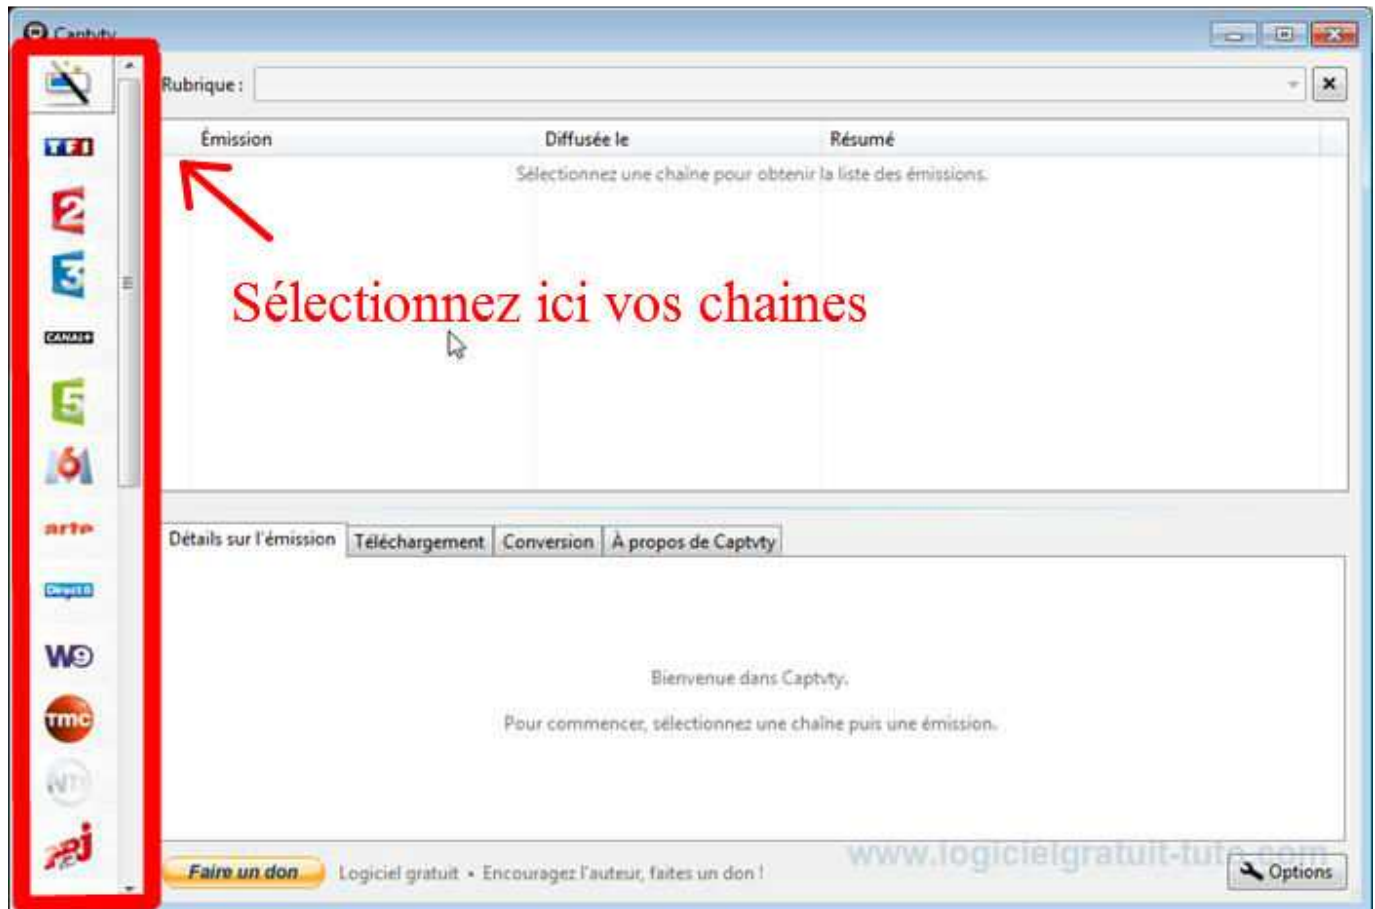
Captvty

Rubrique :

| Émission | Diffusée le | Résumé |
|---|---|---|
| Sélectionnez une chaîne pour obtenir la liste des émissions. | | |

Sélectionnez ici vos chaines

TF1
2
3
CANAL+
5
6
arte
Direct 8
W9
tmc
NT1
NRJ 12

Détails sur l'émission | Téléchargement | Conversion | À propos de Captvty

Bienvenue dans Captvty.

Pour commencer, sélectionnez une chaîne puis une émission.

Faire un don   Logiciel gratuit • Encouragez l'auteur, faites un don !

www.logicielgratuit-tuto.com

Options